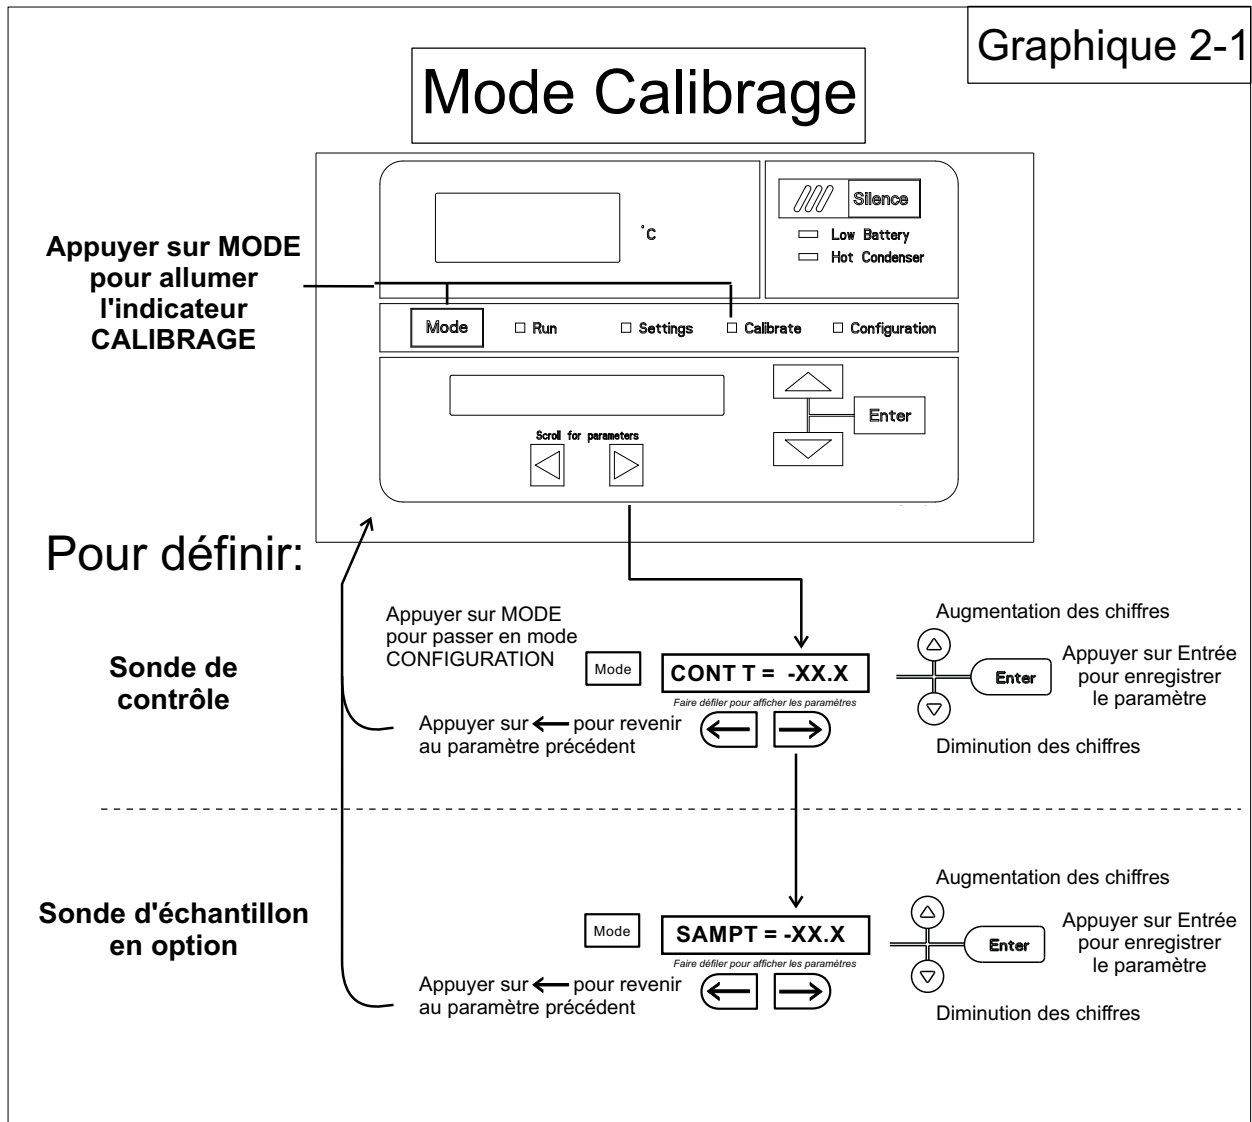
Graphique 2-1

Mode Calibrage

°C

Silence

Low Battery

Hot Condenser

Appuyer sur MODE pour allumer l'indicateur CALIBRAGE

Mode

Run

Settings

Calibrate

Configuration

Enter

Scroll for parameters

Pour définir:

Sonde de contrôle

Appuyer sur MODE pour passer en mode CONFIGURATION

Mode

CONT T = -XX.X

Faire défiler pour afficher les paramètres

Augmentation des chiffres

Enter

Appuyer sur Entrée pour enregistrer le paramètre

Diminution des chiffres

Appuyer sur ← pour revenir au paramètre précédent

Sonde d'échantillon en option

Mode

SAMPT = -XX.X

Faire défiler pour afficher les paramètres

Augmentation des chiffres

Enter

Appuyer sur Entrée pour enregistrer le paramètre

Diminution des chiffres

Appuyer sur ← pour revenir au paramètre précédent